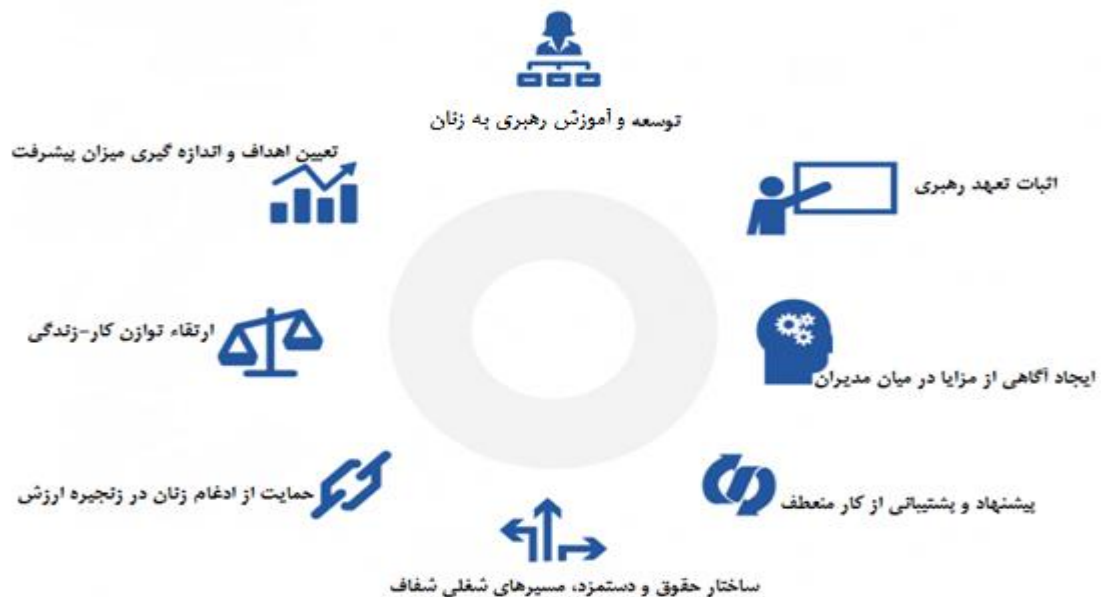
توسعه و آموزش رهبری به زنان

تعیین اهداف و اندازه گیری میزان پیشرفت

اثبات تعهد رهبری

ارتقاء توازن کار-زندگی

ایجاد آگاهی از مزایا در میان مدیران

حمایت از ادغام زنان در زنجیره ارزش

پیشنهاد و پشتیبانی از کار منعطف

ساختار حقوق و دستمزد، مسیرهای شغلی شفاف